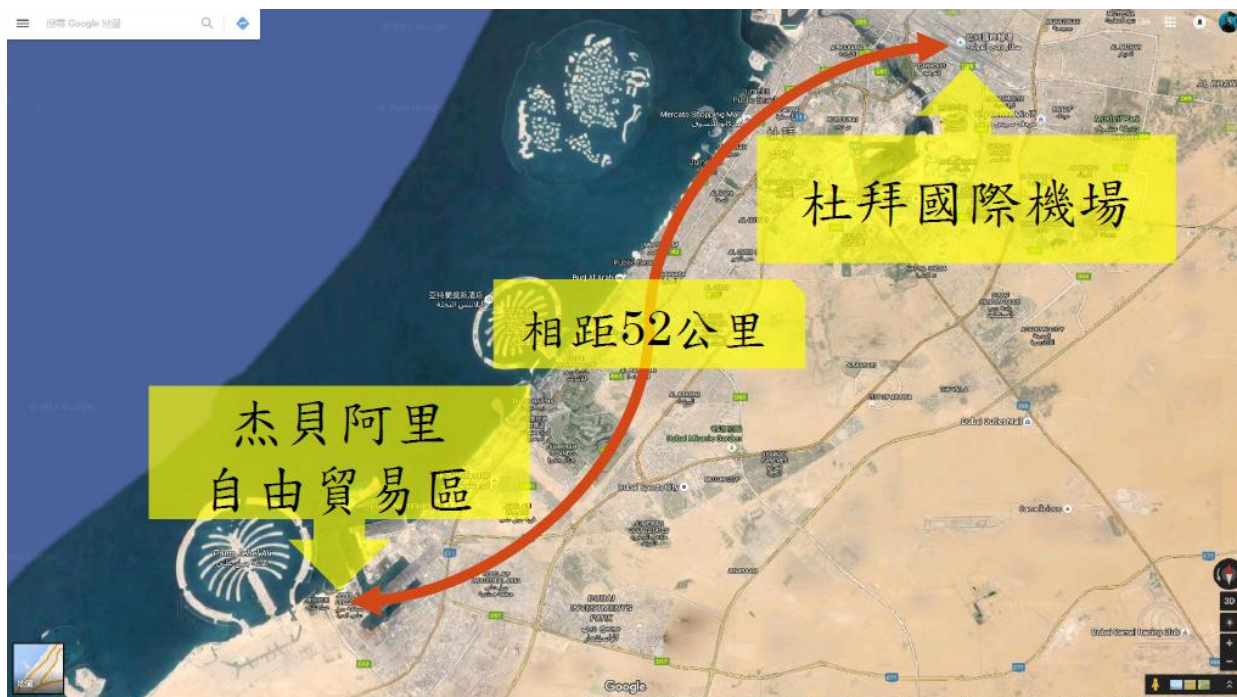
搜尋 Google 地圖

杜拜國際機場

相距52公里

杰貝阿里
自由貿易區

Mercato Shopping Mall

Burj Al Arab

Dubai Miracle Garden

Dubai Sports City

Dubai Outlet Mall

DUBAI INVESTMENTS PARK

Palm Jebel Ali

3D

地圖

Google